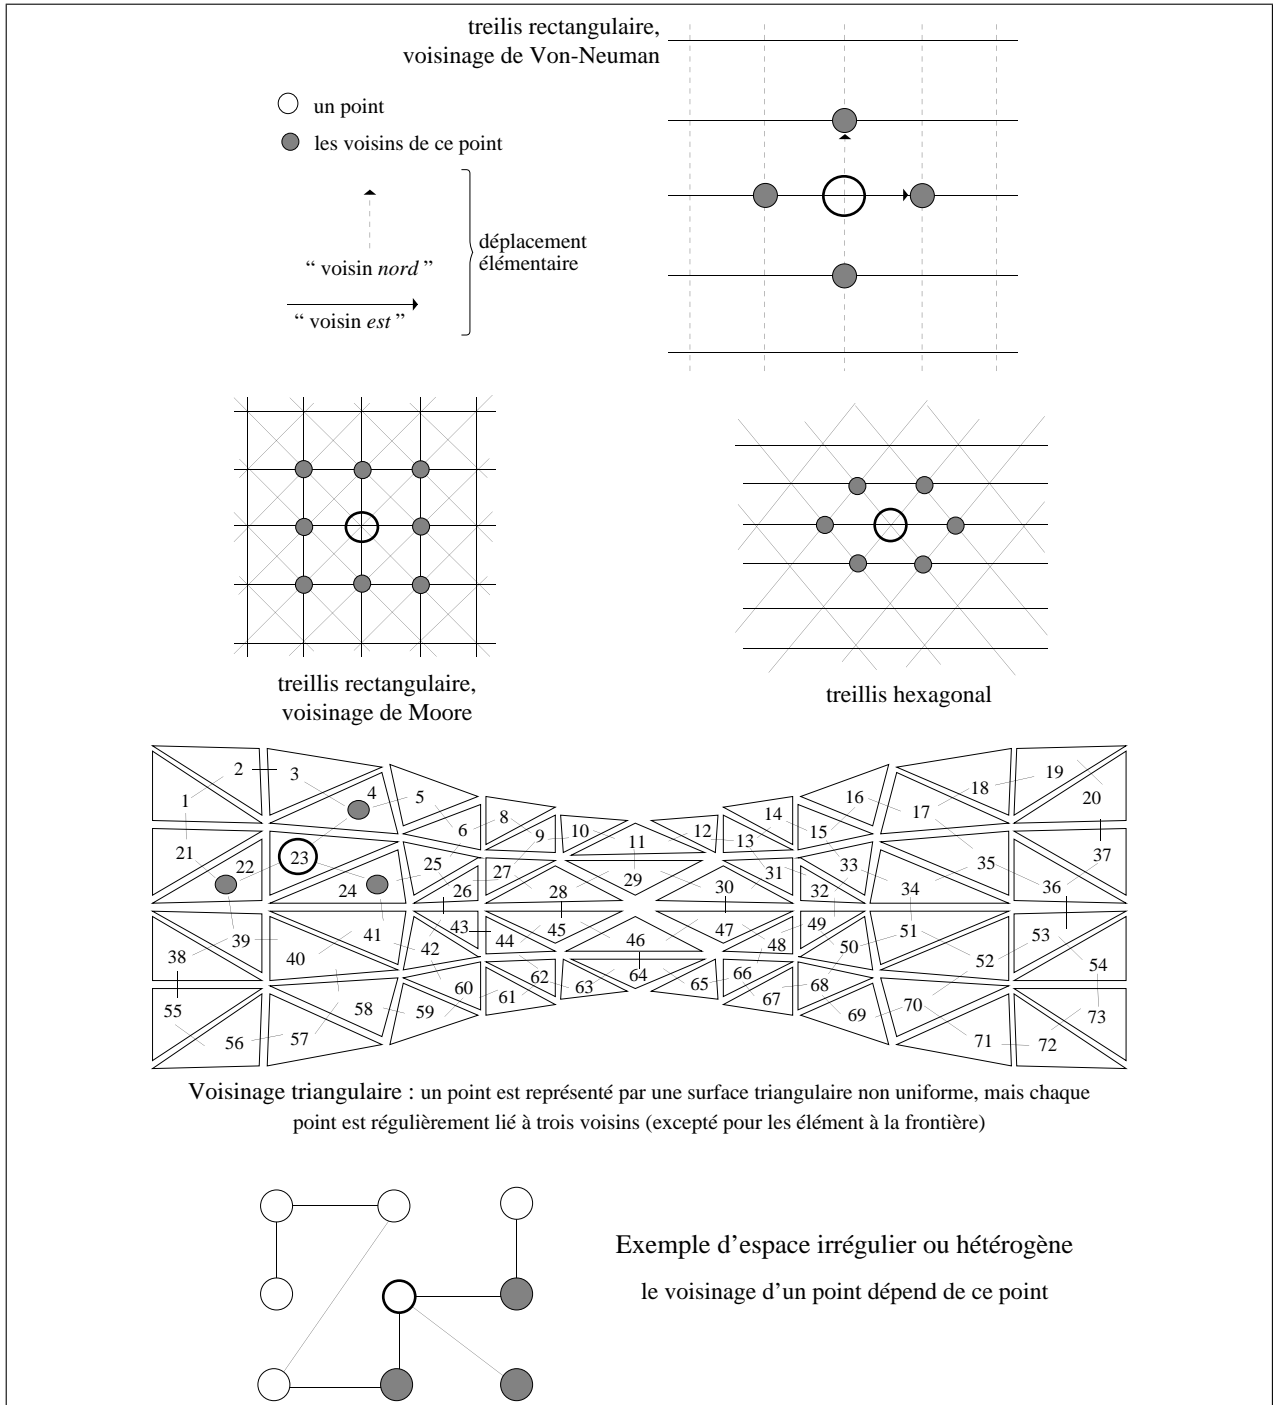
treilis rectangulaire,
voisinage de Von-Neuman

un point

les voisins de ce point

" voisin *nord* "

" voisin *est* "

déplacement élémentaire

treillis rectangulaire,
voisinage de Moore

treillis hexagonal

1 2 3 4 5 6 8 9 10 11 12 13 14 15 16 17 18 19 20
21 22 23 24 25 26 27 28 29 30 31 32 33 34 35 36 37
38 39 40 41 42 43 44 45 46 47 48 49 50 51 52 53 54
55 56 57 58 59 60 61 62 63 64 65 66 67 68 69 70 71 72 73

Voisinage triangulaire : un point est représenté par une surface triangulaire non uniforme, mais chaque point est régulièrement lié à trois voisins (excepté pour les élément à la frontière)

Exemple d'espace irrégulier ou hétérogène

le voisinage d'un point dépend de ce point